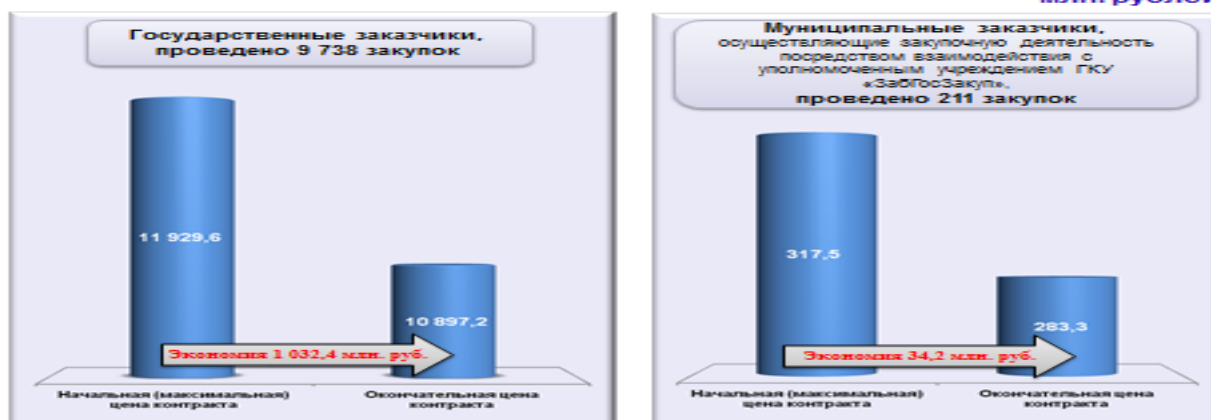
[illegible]

Государственные заказчики, проведено 9 738 закупок

11 929,6

10 897,2

Экономия 1 032,4 млн. руб.

Начальная (максимальная) цена контракта

Окончательная цена контракта

Муниципальные заказчики, осуществляющие закупочную деятельность посредством взаимодействия с уполномоченным учреждением ГКУ «ЗабГосЗакуп», проведено 211 закупок

317,5

283,3

Экономия 34,2 млн. руб.

Начальная (максимальная) цена контракта

Окончательная цена контракта